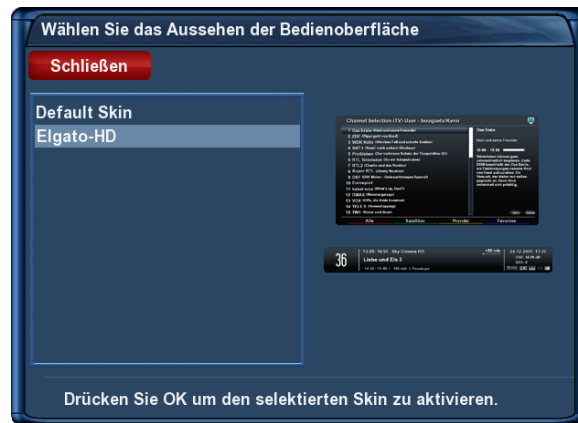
Wählen Sie das Aussehen der Bedienoberfläche

Schließen

Default Skin
Elgato-HD

Channel Selection (TV) User - bouquets (Kern)

1 Das Erste
2 ZDF
3 WDR Köln
4 SAT.1
5 ProSieben
6 RTL Television
7 RTL2
8 Super RTL
9 DSF
10 Eurosport
11 kabel eins
12 DMAX
13 VOX
14 TELE 5
15 TWR

Alle
Satelliten
Provider
Favoriten

36
Liebe und Eis 3